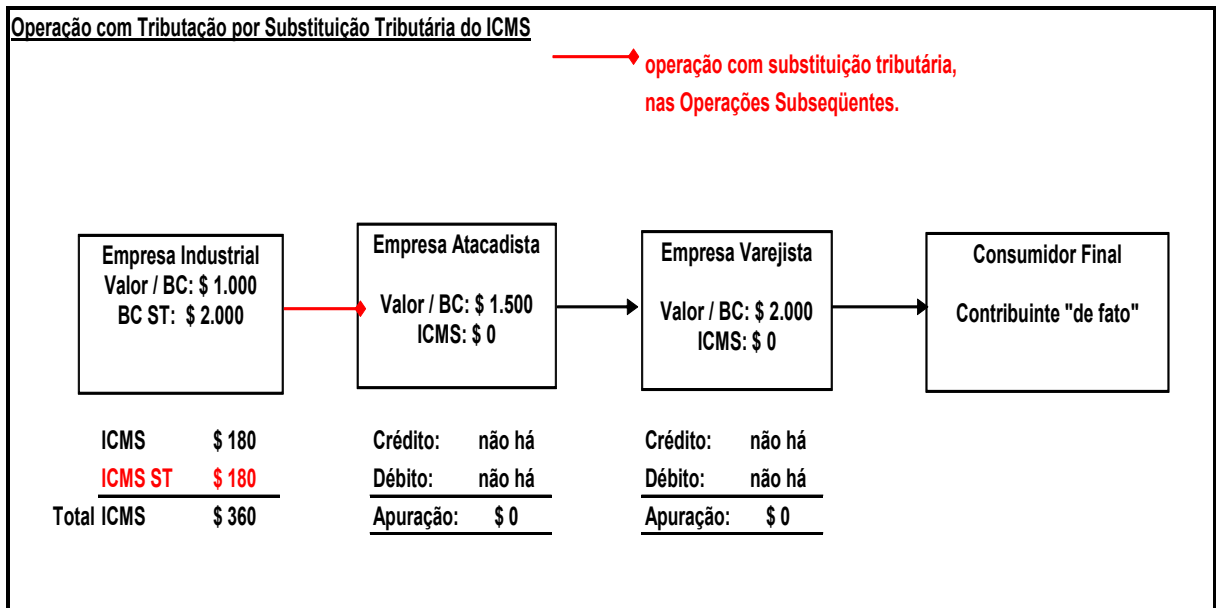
Operação com Tributação por Substituição Tributária do ICMS

operação com substituição tributária, nas Operações Subseqüentes.

Empresa Industrial
Valor / BC: $ 1.000
BC ST: $ 2.000

Empresa Atacadista
Valor / BC: $ 1.500
ICMS: $ 0

Empresa Varejista
Valor / BC: $ 2.000
ICMS: $ 0

Consumidor Final
Contribuinte "de fato"

ICMS $ 180
ICMS ST $ 180
Total ICMS $ 360

Crédito: não há
Débito: não há
Apuração: $ 0

Crédito: não há
Débito: não há
Apuração: $ 0